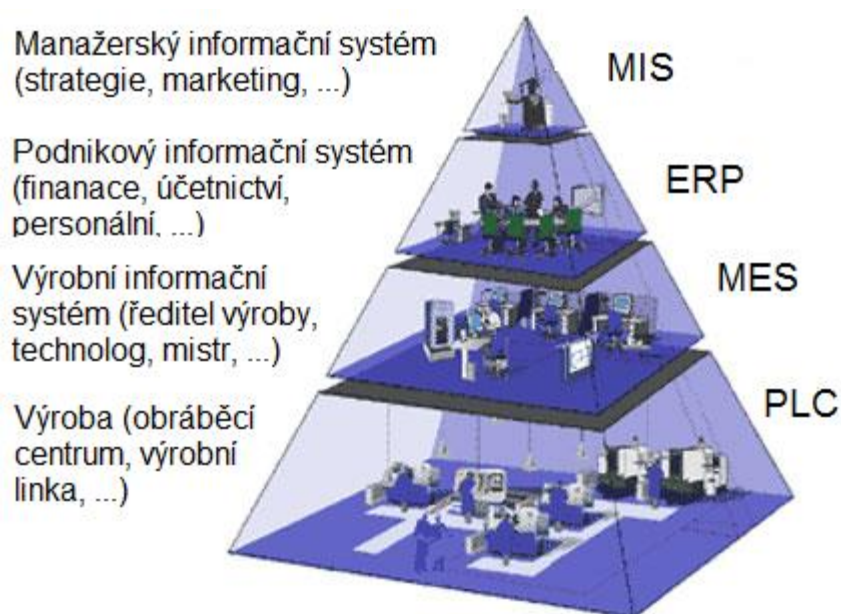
Manažerský informační systém (strategie, marketing, ...)

MIS

Podnikový informační systém (finanace, účetnictví, personální, ...)

ERP

Výrobní informační systém (ředitel výroby, technolog, mistr, ...)

MES

Výroba (obráběcí centrum, výrobní linka, ...)

PLC